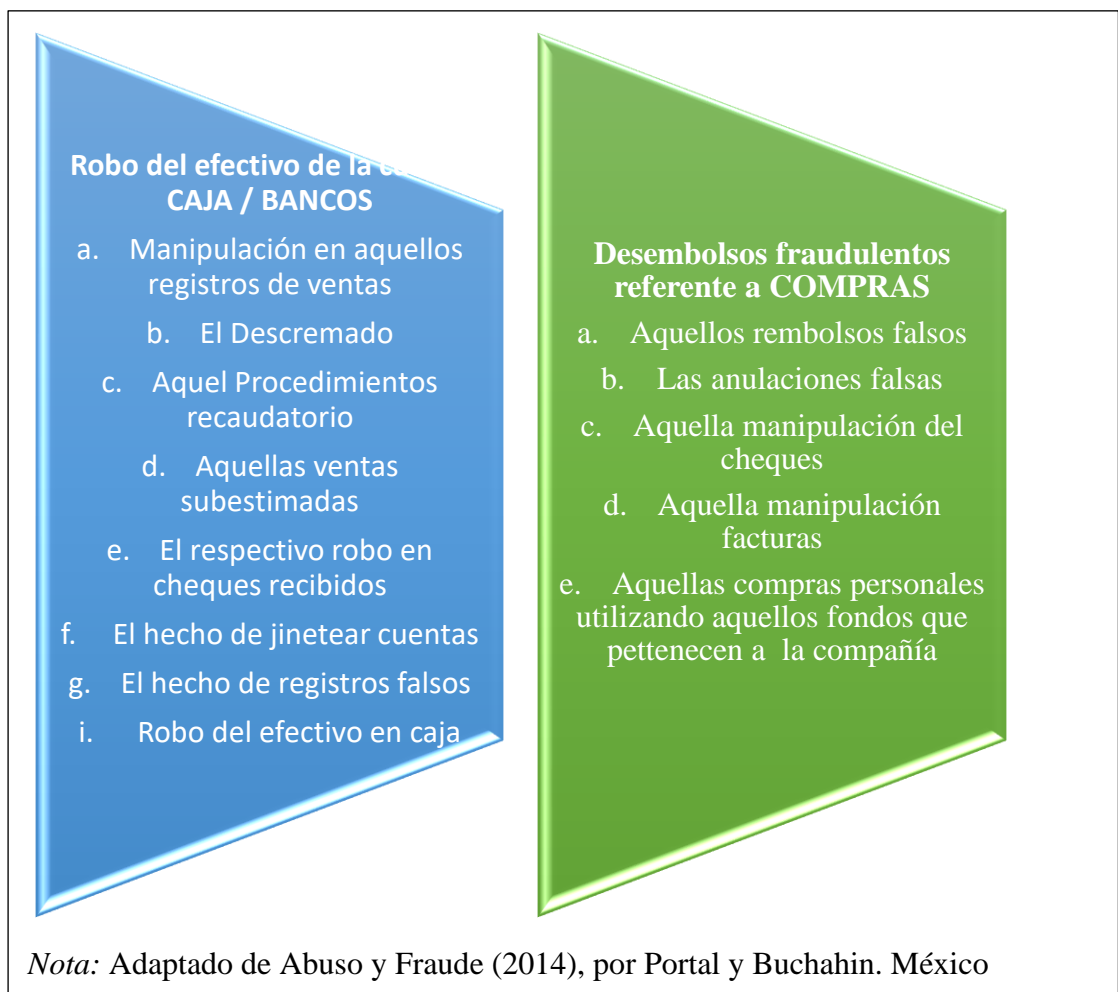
Robo del efectivo de la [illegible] CAJA / BANCOS

a. Manipulación en aquellos registros de ventas

b. El Descremado

c. Aquel Procedimientos recaudatorio

d. Aquellas ventas subestimadas

e. El respectivo robo en cheques recibidos

f. El hecho de jinetear cuentas

g. El hecho de registros falsos

i. Robo del efectivo en caja

Desembolsos fraudulentos referente a COMPRAS

a. Aquellos rembolsos falsos

b. Las anulaciones falsas

c. Aquella manipulación del cheques

d. Aquella manipulación facturas

e. Aquellas compras personales utilizando aquellos fondos que pettenecen a la compañía

*Nota:* Adaptado de Abuso y Fraude (2014), por Portal y Buchahin. México